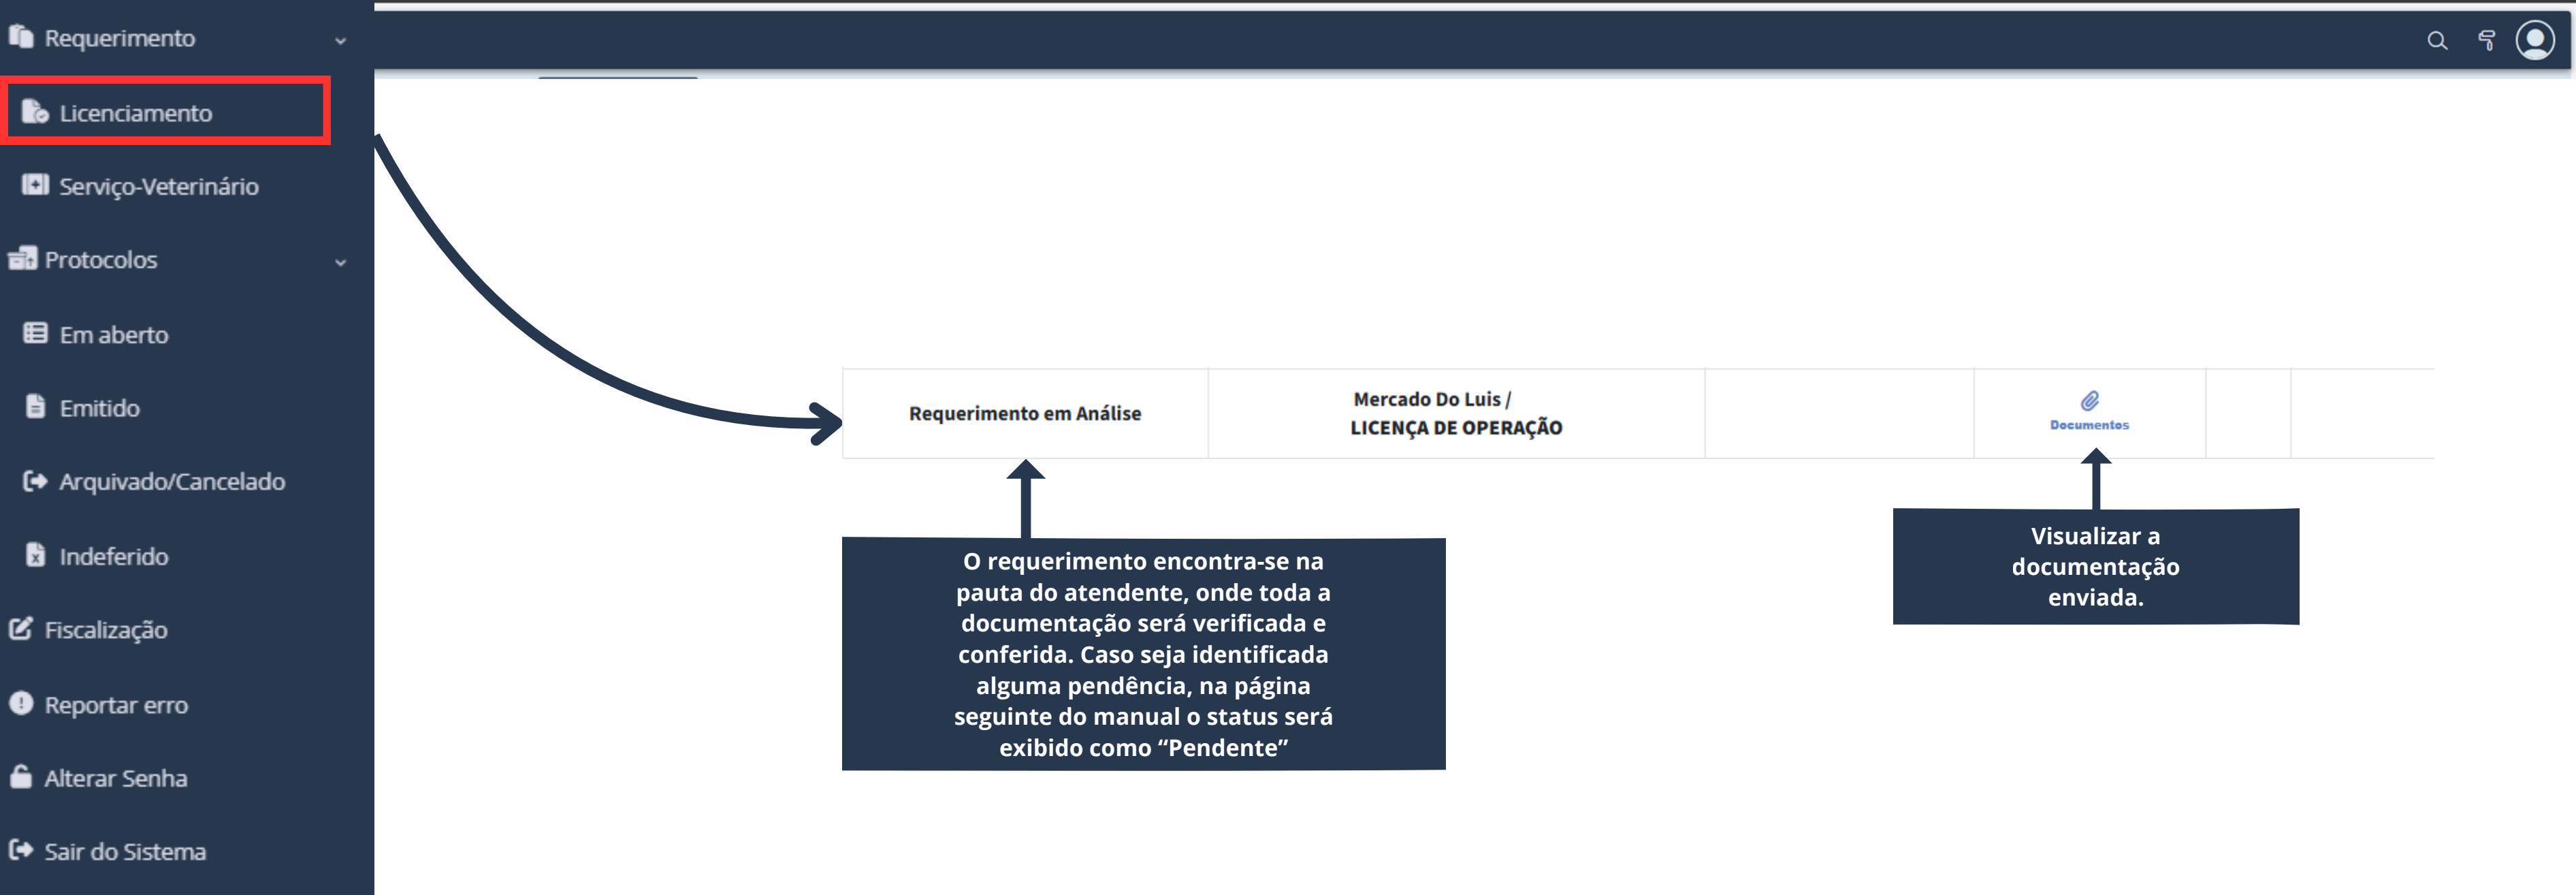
Requerimento

Licenciamento

Serviço-Veterinário

Protocolos

Em aberto

Emitido

Arquivado/Cancelado

Indeferido

Fiscalização

Reportar erro

Alterar Senha

Sair do Sistema

| Requerimento em Análise | Mercado Do Luis / LICENÇA DE OPERAÇÃO | | Documentos | | |
|---|---|---|---|---|---|

O requerimento encontra-se na pauta do atendente, onde toda a documentação será verificada e conferida. Caso seja identificada alguma pendência, na página seguinte do manual o status será exibido como “Pendente”

Visualizar a documentação enviada.